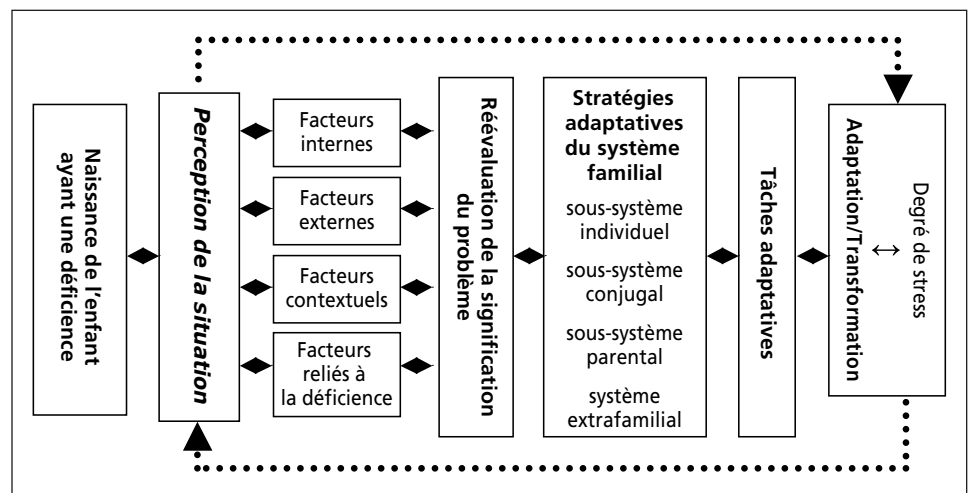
Naissance de l'enfant ayant une déficience

Perception de la situation

Facteurs internes

Facteurs externes

Facteurs contextuels

Facteurs reliés à la déficience

Réévaluation de la signification du problème

Stratégies adaptatives du système familial

sous-système individuel

sous-système conjugal

sous-système parental

système extrafamilial

Tâches adaptatives

Degré de stress
$\leftrightarrow$
Adaptation/Transformation